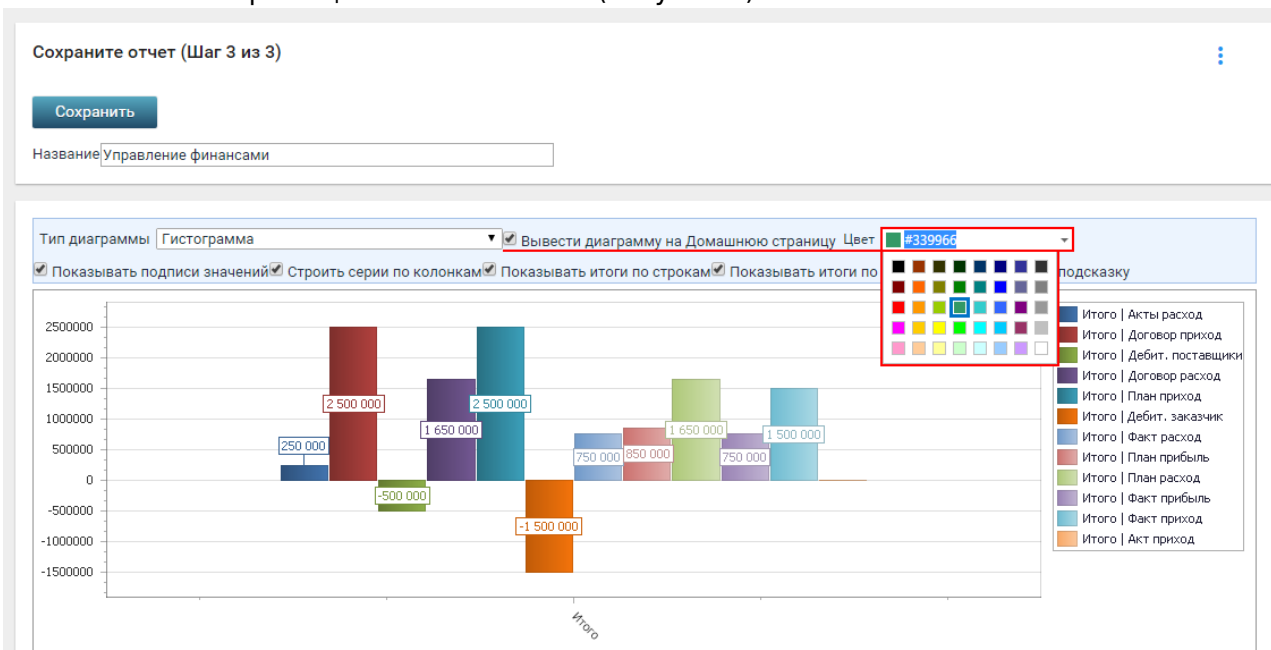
Сохраните отчет (Шаг 3 из 3)

Сохранить

Название Управление финансами

Тип диаграммы Гистограмма ▾ Вывести диаграмму на Домашнюю страницу Цвет #339966

Показывать подписи значений Строить серии по колонкам Показывать итоги по строкам Показывать итоги по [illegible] подсказку

2500000
2000000
1500000
1000000
500000
0
-500000
-1000000
-1500000

250 000
2 500 000
-500 000
1 650 000
2 500 000
-1 500 000
750 000
850 000
1 650 000
750 000
1 500 000

Итого

Итого | Акты расход
Итого | Договор приход
Итого | Дебит. поставщики
Итого | Договор расход
Итого | План приход
Итого | Дебит. заказчик
Итого | Факт расход
Итого | План прибыль
Итого | План расход
Итого | Факт прибыль
Итого | Факт приход
Итого | Акт приход